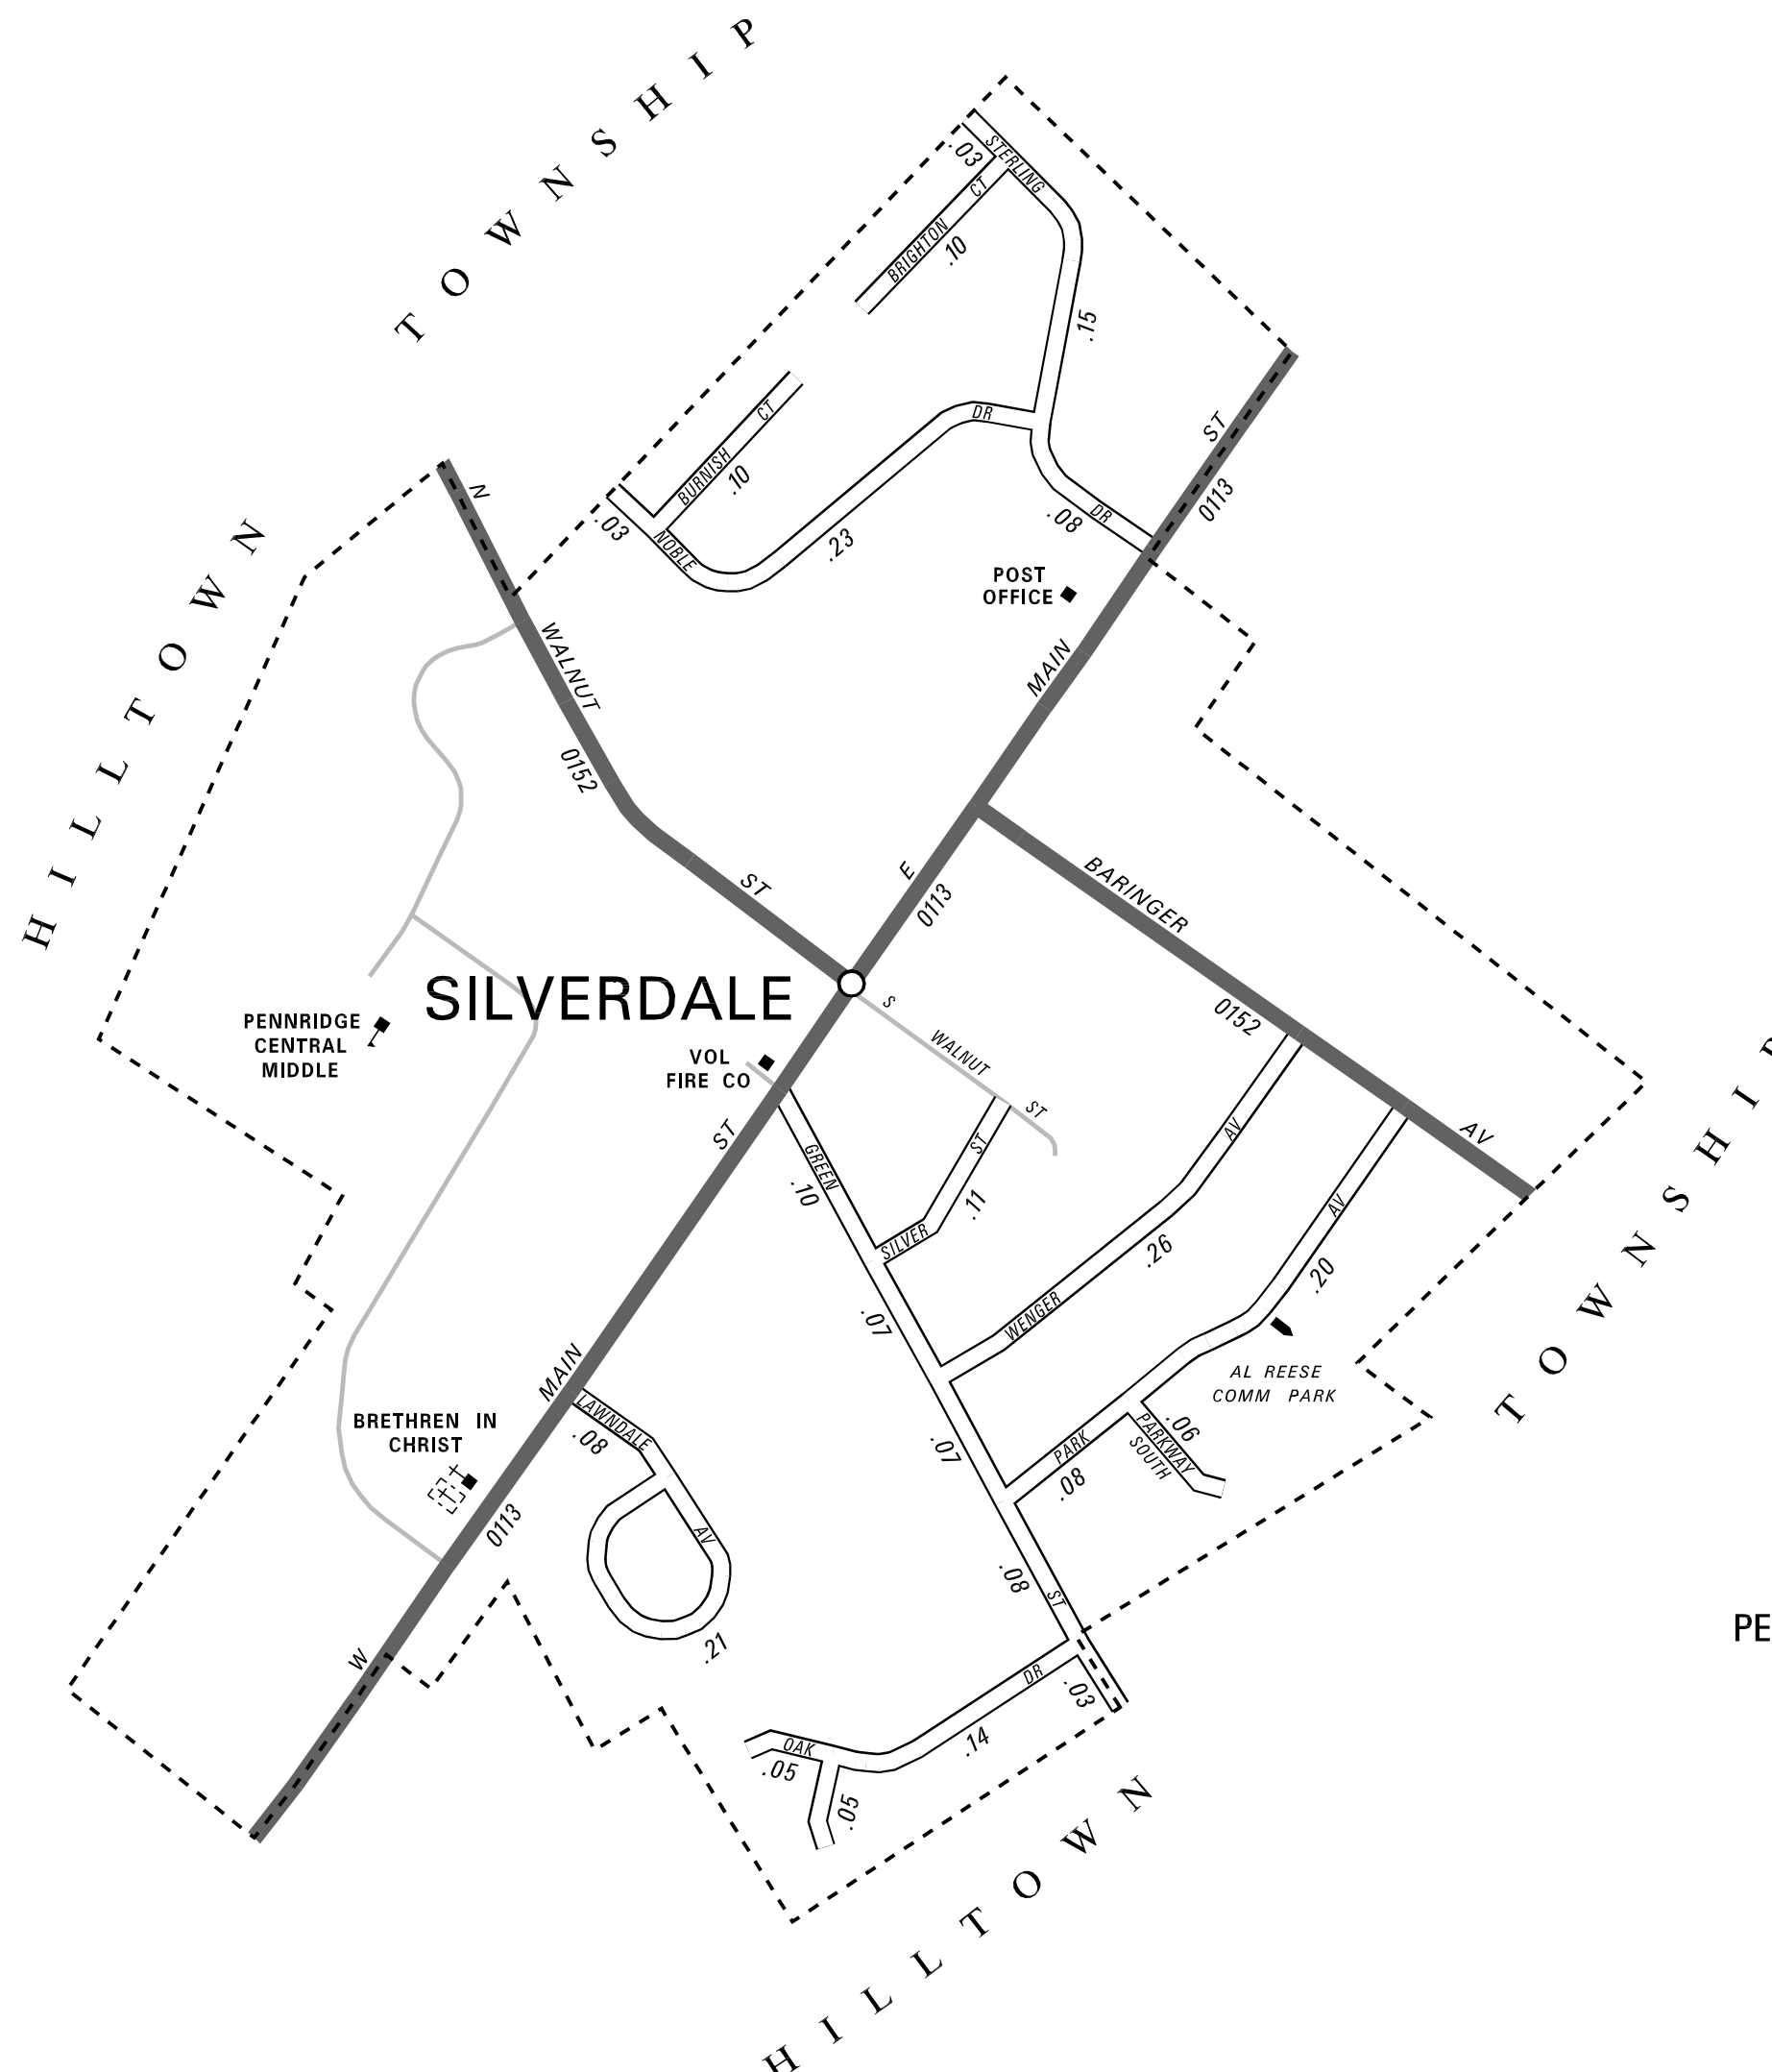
HILLTOWN TOWNSHIP

STERLING
.03
CT
BRIGHTON
.10
.15
CT
BURNISH
.10
DR
ST
.03
NOBLE
.23
.08
DR
0113
POST OFFICE
N
WALNUT
MAIN
0152
ST
E
0113
BARINGER
SILVERDALE
S
WALNUT
ST
0152
PENNRIDGE CENTRAL MIDDLE
VOL FIRE CO
ST
GREEN
.10
ST
SILVER
.11
AV
.26
AV
AV
.20
WENGER
.07
AL REESE COMM PARK
MAIN
LAWNDALE
.08
BRETHREN IN CHRIST
.07
PARK
.08
PARKWAY SOUTH
.06
0113
AV
.21
.08
ST
W
DR
.03
OAK
.05
.14
.05

TOWNSHIP

HILLTOWN

PE